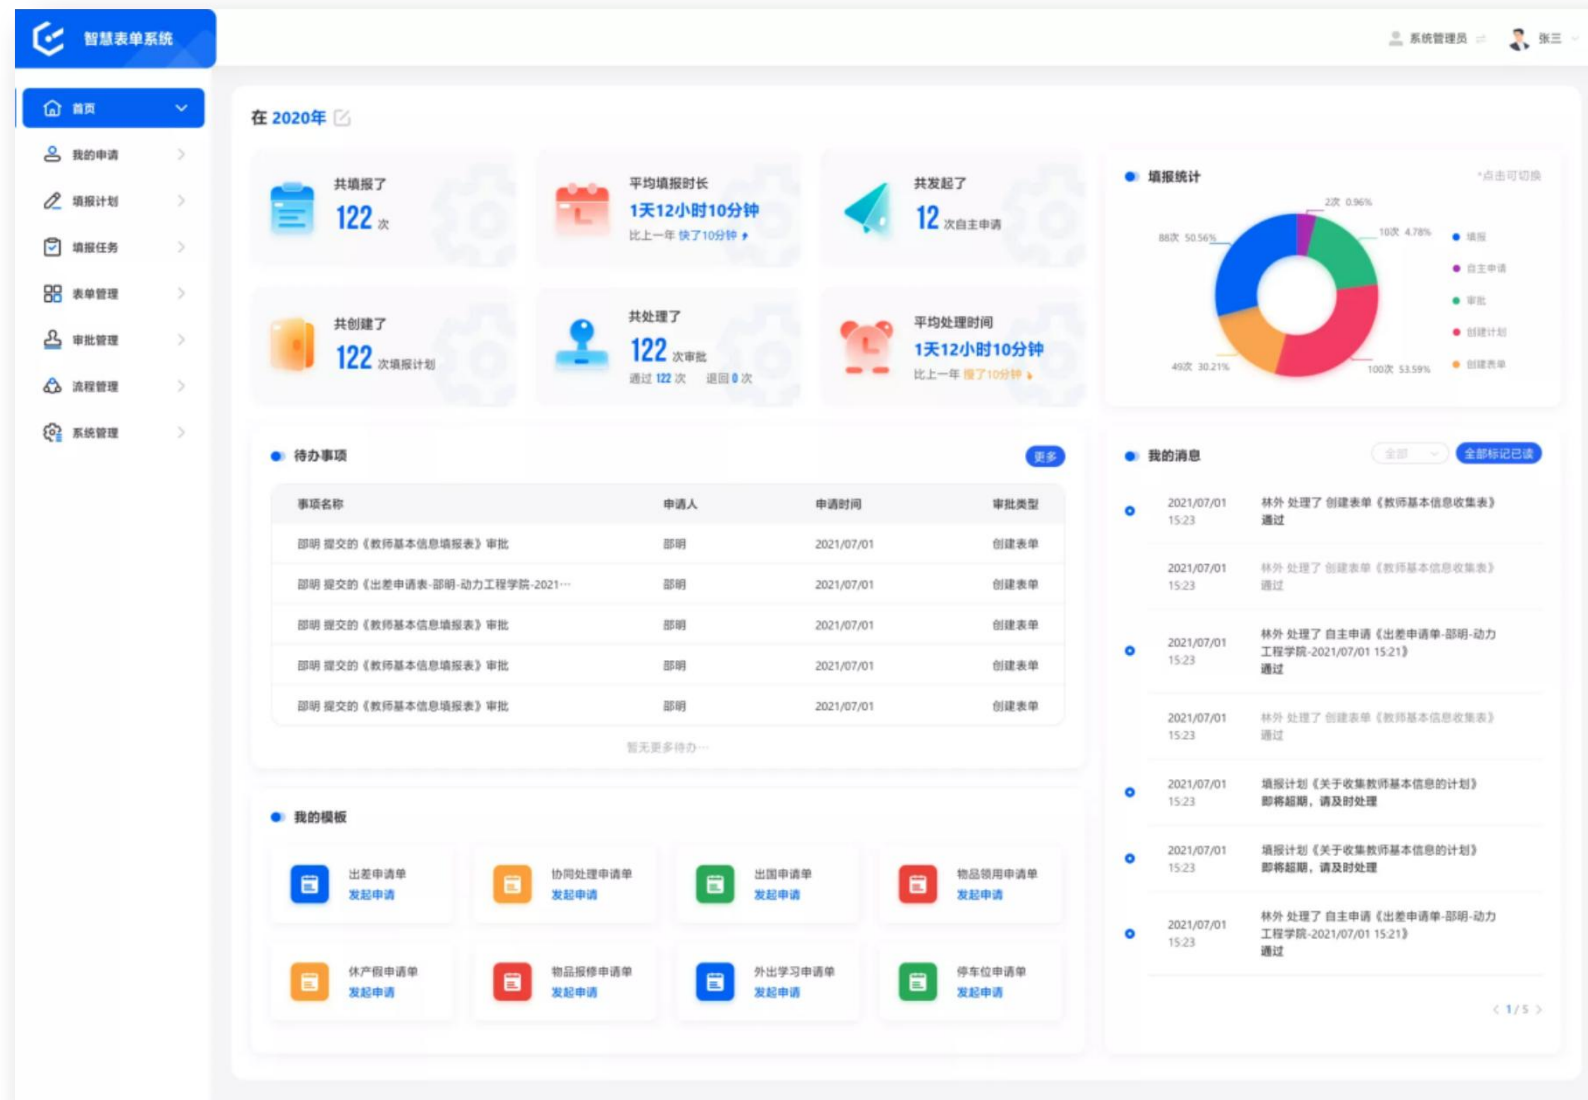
智慧表单系统

系统管理员 张三

首页
我的申请
填报计划
填报任务
表单管理
审批管理
流程管理
系统管理

在 2020年

共填报了
122 次

平均填报时长
1天12小时10分钟
比上一年 快了10分钟

共发起了
12 次自主申请

共创建了
122 次填报计划

共处理了
122 次审批
通过 122 次 退回 0 次

平均处理时间
1天12小时10分钟
比上一年 慢了10分钟

填报统计
*点击可切换
2次 0.96%
10次 4.78%
88次 50.56%
49次 30.21%
100次 53.59%
填报
自主申请
审批
创建计划
创建表单

待办事项
更多

| 事项名称 | 申请人 | 申请时间 | 审批类型 |
|---|---|---|---|
| 邵明 提交的《教师基本信息填报表》审批 | 邵明 | 2021/07/01 | 创建表单 |
| 邵明 提交的《出差申请表-邵明-动力工程学院-2021… | 邵明 | 2021/07/01 | 创建表单 |
| 邵明 提交的《教师基本信息填报表》审批 | 邵明 | 2021/07/01 | 创建表单 |
| 邵明 提交的《教师基本信息填报表》审批 | 邵明 | 2021/07/01 | 创建表单 |
| 邵明 提交的《教师基本信息填报表》审批 | 邵明 | 2021/07/01 | 创建表单 |

暂无更多待办…

我的模板
出差申请单 发起申请
协同处理申请单 发起申请
出国申请单 发起申请
物品领用申请单 发起申请
休产假申请单 发起申请
物品报修申请单 发起申请
外出学习申请单 发起申请
停车位申请单 发起申请

我的消息
全部
全部标记已读

2021/07/01 15:23 林外 处理了 创建表单《教师基本信息收集表》通过
2021/07/01 15:23 林外 处理了 创建表单《教师基本信息收集表》通过
2021/07/01 15:23 林外 处理了 自主申请《出差申请单-邵明-动力工程学院-2021/07/01 15:21》通过
2021/07/01 15:23 林外 处理了 创建表单《教师基本信息收集表》通过
2021/07/01 15:23 填报计划《关于收集教师基本信息的计划》即将超期，请及时处理
2021/07/01 15:23 填报计划《关于收集教师基本信息的计划》即将超期，请及时处理
2021/07/01 15:23 林外 处理了 自主申请《出差申请单-邵明-动力工程学院-2021/07/01 15:21》通过

< 1/5 >